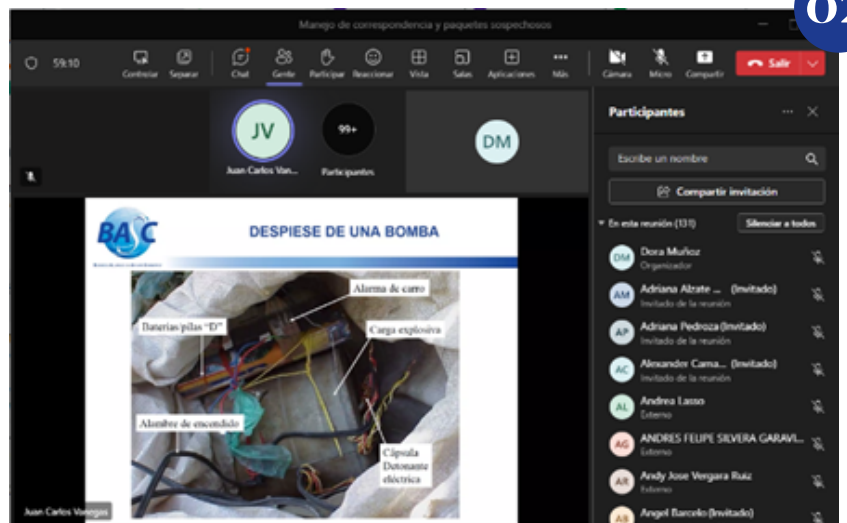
Manejo de correspondencia y paquetes sospechosos

02

59:10

Controlar Separar Chat Gente Participar Reaccionar Vista Salas Aplicaciones Más Cámara Micro Compartir Salir

JV
Juan Carlos Van...

99+
Participantes

DM

BASC

DESPIESE DE UNA BOMBA

Alarma de carro
Baterías/pilas "D"
Carga explosiva
Alambre de encendido
Cápsula Detonante eléctrica

Juan Carlos Vanegas

Participantes

Escribe un nombre

Compartir invitación

En esta reunión (131)

Silenciar a todos

DM Dora Muñoz
Organizador

AM Adriana Alzate ... (Invitado)
Invitado de la reunión

AP Adriana Pedroza (Invitado)
Invitado de la reunión

AC Alexander Cama... (Invitado)
Invitado de la reunión

AL Andrea Lasso
Externo

AG ANDRES FELIPE SILVERA GARAVI...
Externo

AR Andy Jose Vergara Ruiz
Externo

AB Angel Barcelo (Invitado)